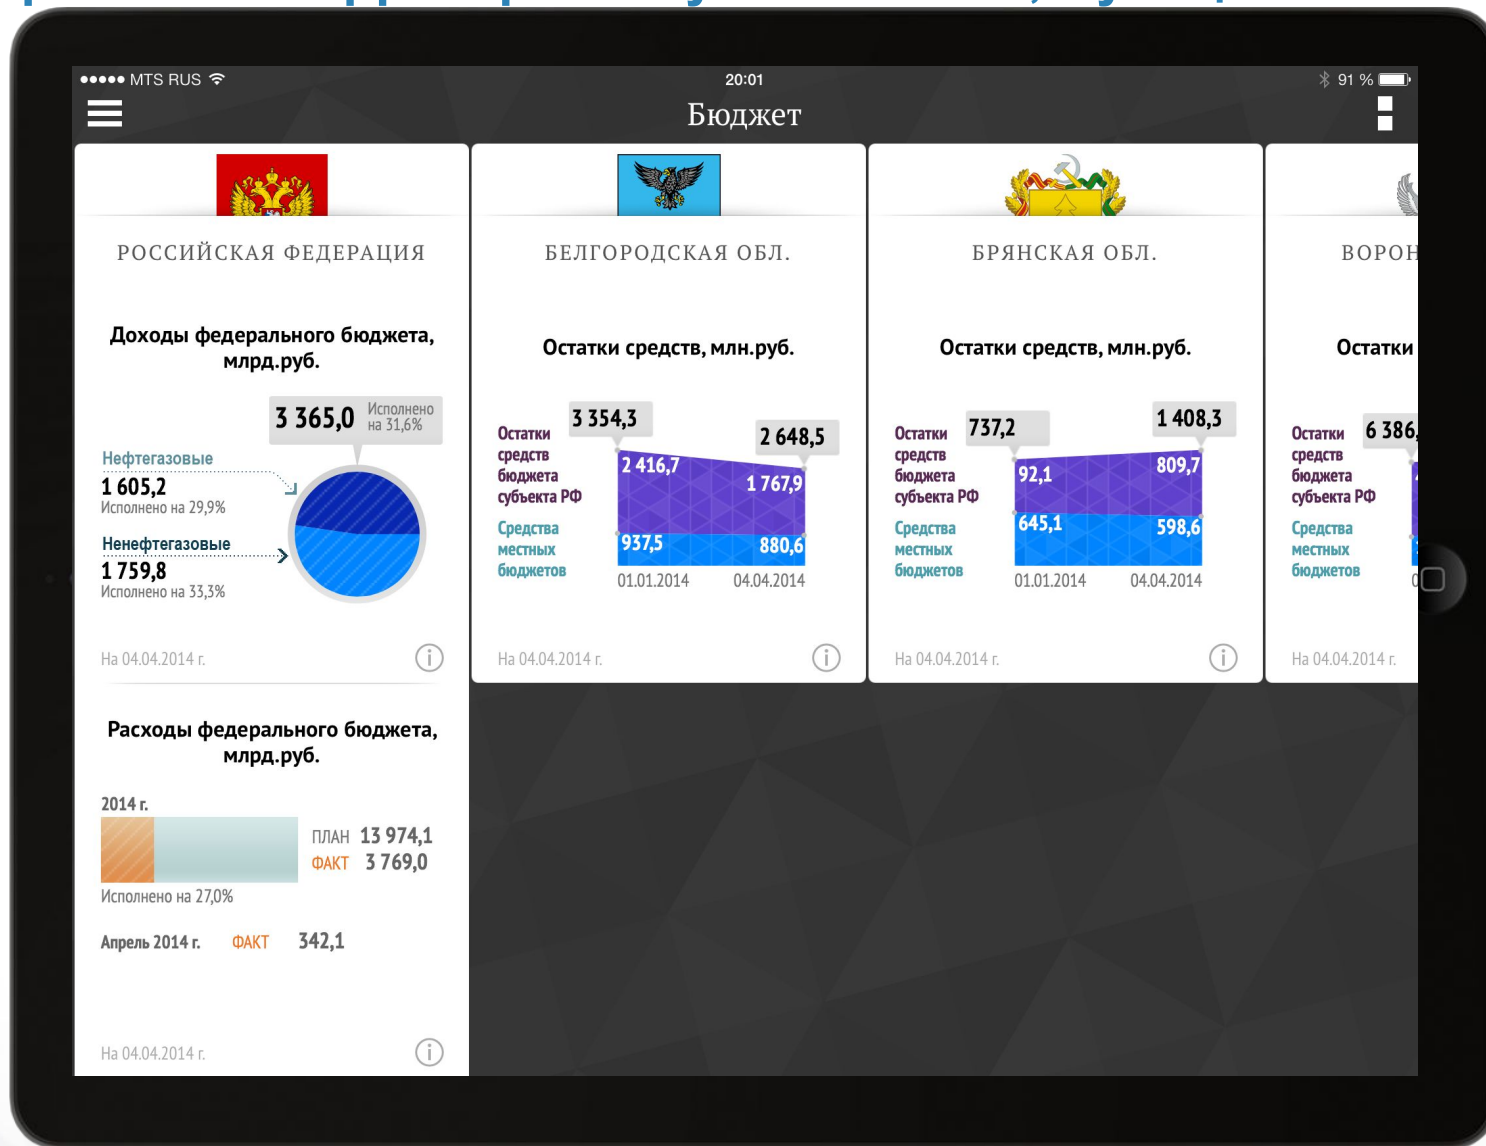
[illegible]

●●●●● MTS RUS 20:01 91 %

Бюджет

РОССИЙСКАЯ ФЕДЕРАЦИЯ

Доходы федерального бюджета, млрд.руб.

3 365,0 Исполнено на 31,6%

Нефтегазовые
1 605,2
Исполнено на 29,9%

Ненефтегазовые
1 759,8
Исполнено на 33,3%

На 04.04.2014 г.

Расходы федерального бюджета, млрд.руб.

2014 г.

ПЛАН 13 974,1
ФАКТ 3 769,0

Исполнено на 27,0%

Апрель 2014 г. ФАКТ 342,1

На 04.04.2014 г.

БЕЛГОРОДСКАЯ ОБЛ.

Остатки средств, млн.руб.

Остатки средств бюджета субъекта РФ

Средства местных бюджетов

3 354,3
2 648,5
2 416,7
1 767,9
937,5
880,6
01.01.2014
04.04.2014

На 04.04.2014 г.

БРЯНСКАЯ ОБЛ.

Остатки средств, млн.руб.

Остатки средств бюджета субъекта РФ

Средства местных бюджетов

737,2
1 408,3
92,1
809,7
645,1
598,6
01.01.2014
04.04.2014

На 04.04.2014 г.

ВОРОН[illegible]

Остатки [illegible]

Остатки средств бюджета субъекта РФ

Средства местных бюджетов

6 386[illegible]

На 04.04.2014 г.